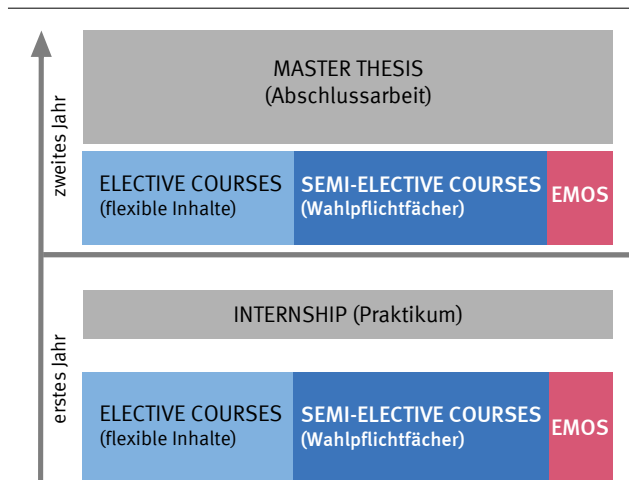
zweites Jahr

MASTER THESIS
(Abschlussarbeit)

ELECTIVE COURSES
(flexible Inhalte)

SEMI-ELECTIVE COURSES
(Wahlpflichtfächer)

EMOS

erstes Jahr

INTERNSHIP (Praktikum)

ELECTIVE COURSES
(flexible Inhalte)

SEMI-ELECTIVE COURSES
(Wahlpflichtfächer)

EMOS